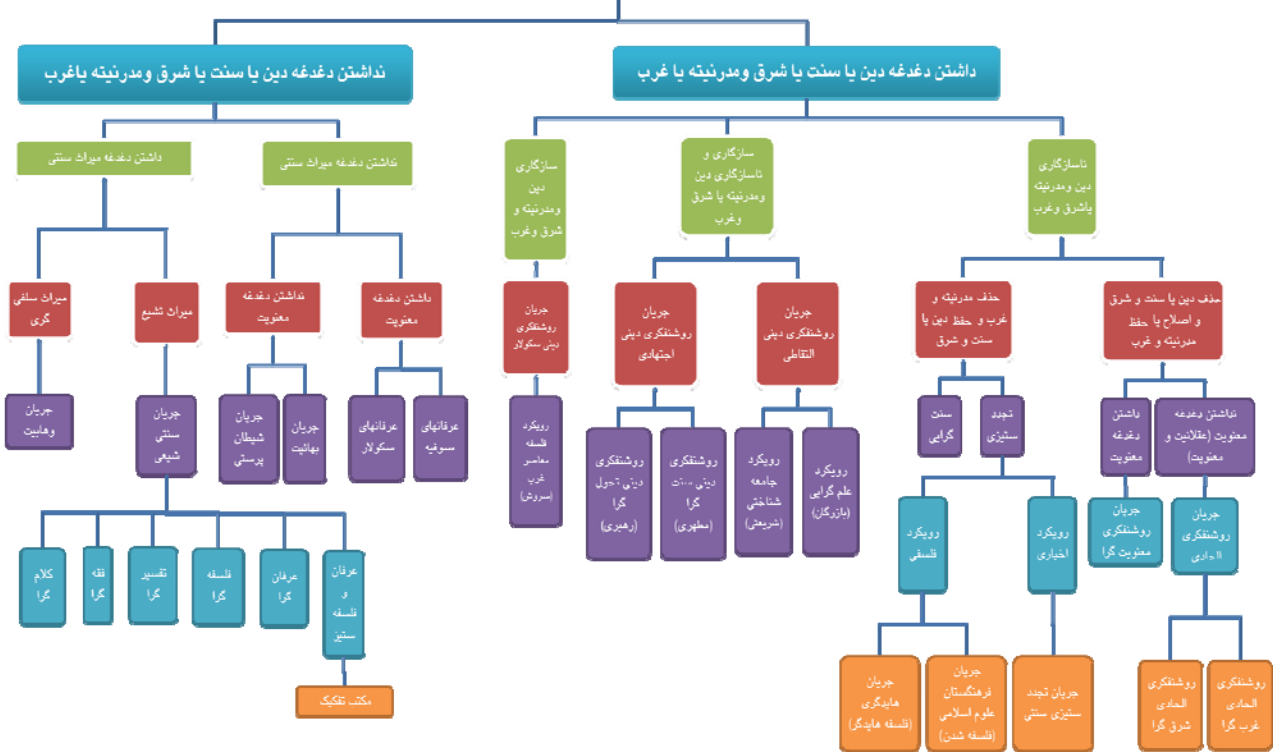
داشتن دغدغه دین یا سنت یا شرق ومدرنیته یا غرب

ناداشتن دغدغه دین یا سنت یا شرق ومدرنیته یاغرب

ناسازگاری دین ومدرنیته یاشرق وغرب

سازگاری و ناسازگاری دین ومدرنیته یا شرق وغرب

سازگاری دین ومدرنیته و شرق وغرب

ناداشتن دغدغه میراث سنتی

داشتن دغدغه میراث سنتی

حذف دین یا سنت و شرق و اصلاح یا حفظ مدرنیته و غرب

حذف مدرنیته و غرب و حفظ دین یا سنت و شرق

جریان روشنفکری دینی التقاطی

جریان روشنفکری دینی اجتهادی

جریان روشنفکری دینی سکولار

داشتن دغدغه معنویت

ناداشتن دغدغه معنویت

میراث تشیع

میراث سلفی گری

ناداشتن دغدغه معنویت (عقلانیت و معنویت)

داشتن دغدغه معنویت

تجدد ستیزی

سنت گرایی

رویکرد علم گرایی (بازرگان)

رویکرد جامعه شناختی (شریعتی)

روشنفکری دینی سنت گرا (مطهری)

روشنفکری دینی تحول گرا (رهبری)

رویکرد فلسفه معاصر غرب (سروش)

عرفانهای صوفیه

عرفانهای سکولار

جریان بهائیت

جریان شیطان پرستی

جریان سنتی شیعی

جریان وهابیت

جریان روشنفکری الحادی

جریان روشنفکری معنویت گرا

رویکرد اخباری

رویکرد فلسفی

عرفان و فلسفه ستیز

عرفان گرا

فلسفه گرا

تفسیر گرا

فقه گرا

کلام گرا

مکتب تفکیک

روشنفکری الحادی غرب گرا

روشنفکری الحادی شرق گرا

جریان تجدد ستیزی سنتی

جریان فرهنگستان علوم اسلامی (فلسفه شدن)

جریان هایدگری (فلسفه هایدگر)